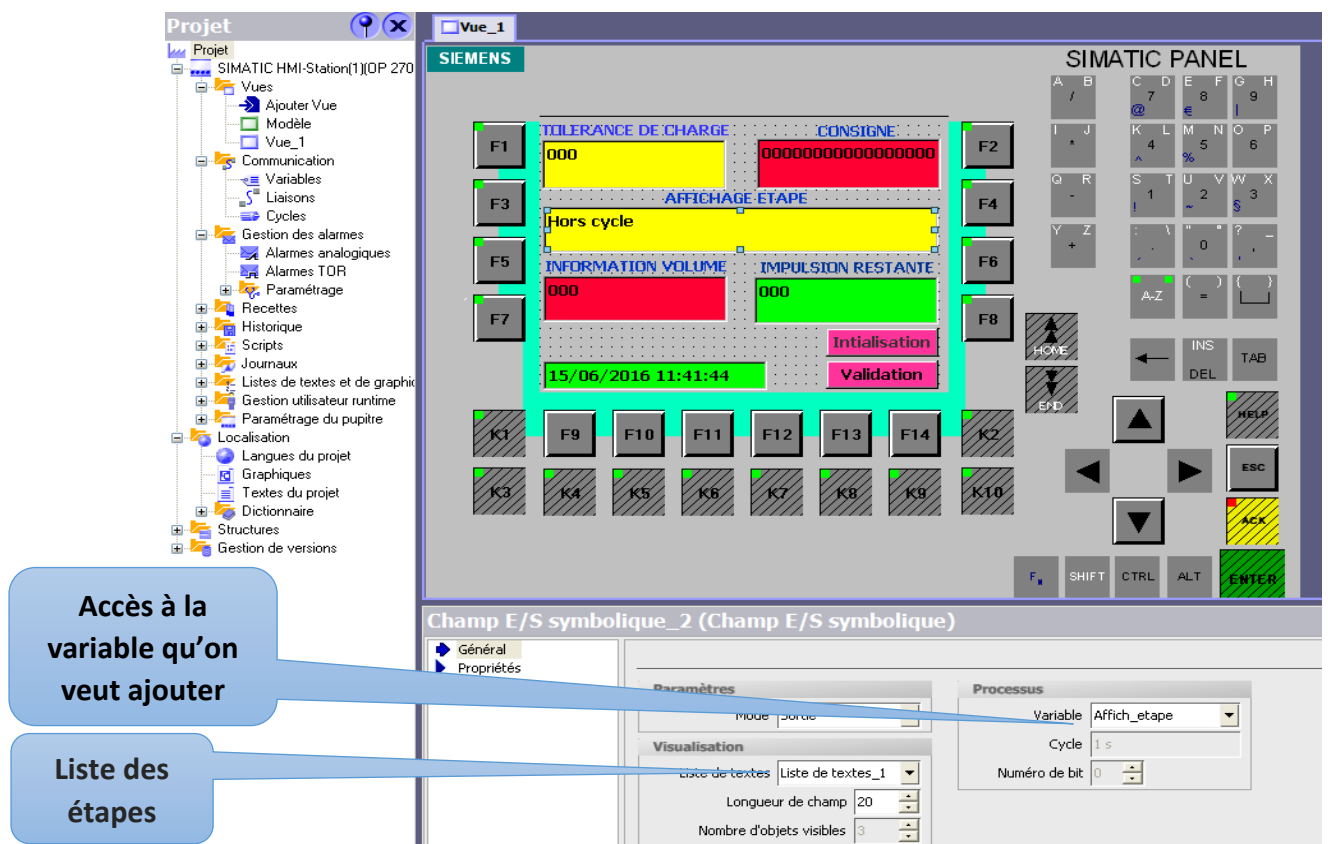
Projet
Projet
SIMATIC HMI-Station(1)(OP 270
Vues
Ajouter Vue
Modèle
Vue_1
Communication
Variables
Liaisons
Cycles
Gestion des alarmes
Alarmes analogiques
Alarmes TOR
Paramétrage
Recettes
Historique
Scripts
Journaux
Listes de textes et de graphi
Gestion utilisateur runtime
Paramétrage du pupitre
Localisation
Langues du projet
Graphiques
Textes du projet
Dictionnaire
Structures
Gestion de versions

Vue_1

SIEMENS
SIMATIC PANEL

F1
F2
F3
F4
F5
F6
F7
F8
TOLERANCE DE CHARGE
CONSIGNE
000
0000000000000000
AFFICHAGE ETAPE
Hors cycle
INFORMATION VOLUME
IMPULSION RESTANTE
000
000
Intialisation
Validation
15/06/2016 11:41:44
K1
F9
F10
F11
F12
F13
F14
K2
K3
K4
K5
K6
K7
K8
K9
K10

A B /
C D 7 @
E F 8 €
G H 9 |
I J *
K L 4 ^
M N 5 %
O P 6
Q R -
S T 1 !
U V 2 ~
W X 3 §
Y Z +
: \ .
" " 0
? _ ,
A-Z
( ) =
{ }
HOME
END
INS
DEL
TAB
HELP
ESC
ACK
Fn
SHIFT
CTRL
ALT
ENTER

Champ E/S symbolique_2 (Champ E/S symbolique)
Général
Propriétés
Paramètres
Mode Sortie
Processus
Variable Affich_etape
Cycle 1 s
Numéro de bit 0
Visualisation
Liste de textes Liste de textes_1
Longueur de champ 20
Nombre d'objets visibles 3

Accès à la variable qu'on veut ajouter
Liste des étapes